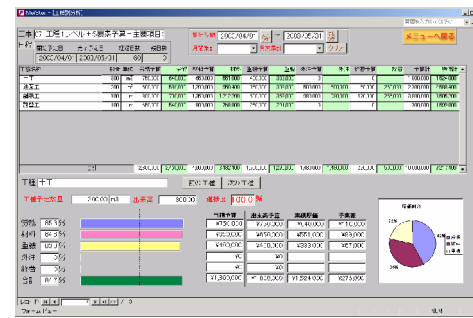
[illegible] - [工種別分析]

工事 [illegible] 工種レベル+5 総予算 - 主要項目

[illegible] 2002/04/01 ~ 2002/05/31

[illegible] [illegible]

メニューへ戻る

2002/04/01 2002/05/31

| 工種名 | 数量 | 単位 | 予算単価 | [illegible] | 予算金額 | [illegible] | 労務費 | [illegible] | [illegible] | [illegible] | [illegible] | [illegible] | 合計 | 予算額 | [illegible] |
|---|---|---|---|---|---|---|---|---|---|---|---|---|---|---|---|
| 土工 | 100 | m3 | 100 | 64,000 | 80,000 | 180,000 | 50,000 | 20,000 | 0 | | 0 | | 0 | 100,000 | 152,000 |
| 基礎工 | 200 | m | 100 | 60,000 | 120,000 | 300,000 | 50,000 | 20,000 | 80,000 | 50,000 | 50,000 | 25,000 | 2,300,000 | 2,380,000 |
| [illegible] | 100 | | 100 | 100,000 | 1,100,000 | 2,200,000 | 100,000 | 300,000 | 200,000 | 300,000 | 40,000 | 100,000 | 1,000,000 | 1,020,000 |
| 躯体工 | 100 | | 100 | 14,000 | 140,000 | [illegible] | 50,000 | 200,000 | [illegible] | 100,000 | 20,000 | 40,000 | 850,000 | 1,000,000 |

計 240,000 1,270,000 3,780,000 1,500,000 750,000 480,000 150,000 85,000 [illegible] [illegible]

工種 土工

工種予定数量 100.00 m3 出来高 80.00 進捗率 100.0 %

前の工種 次の工種

| | 実行予算 | 過去累計 | 実績累計 | 予算残 |
|---|---|---|---|---|
| 労務 | 66.5% | ¥50,000 | ¥50,000 | ¥50,000 | ¥100,000 |
| 材料 | 50.0% | ¥50,000 | ¥20,000 | ¥551,000 | ¥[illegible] |
| 重機 | 50% | ¥400,000 | ¥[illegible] | ¥383,000 | ¥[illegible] |
| 外注 | 0% | ¥0 | ¥0 | | |
| 経費 | 0% | ¥0 | ¥0 | | |
| 合計 | 37.5% | ¥1,300,000 | ¥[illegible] | ¥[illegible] | ¥275,000 |

工種割合

レコード: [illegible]

フォームビュー